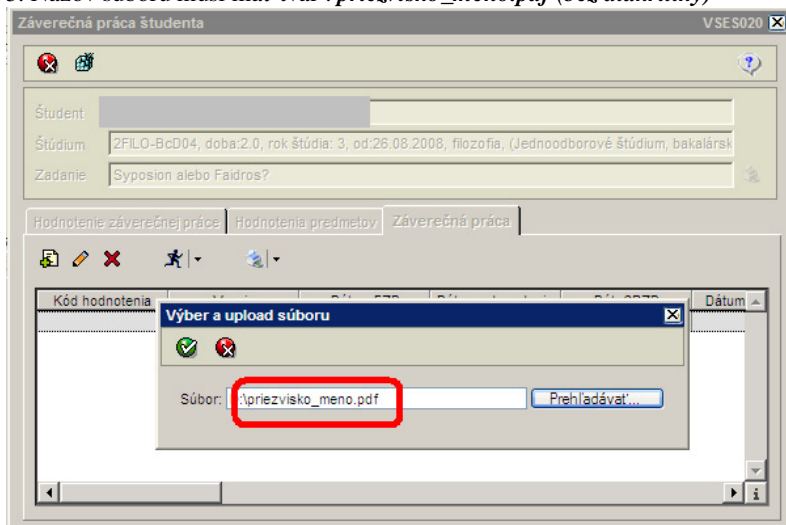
5. Názov súboru musí mať tvar priezvisko_meno.pdf (bez diakritiky)

Záverečná práca študenta VSES020

Študent

Štúdium 2FILO-BcD04, doba:2.0, rok štúdia: 3, od:26.08.2008, filozofia, (Jednoodborové štúdium, bakalársk

Zadanie Syposion alebo Faidros?

Hodnotenie záverečnej práce | Hodnotenia predmetov | Záverečná práca

Kód hodnotenia | Verzia | Dátum EZP | Dátum odovzdania | Dátum SPZ | Dátum

Výber a upload súboru

Súbor: :\priezvisko_meno.pdf Prehľadávať...